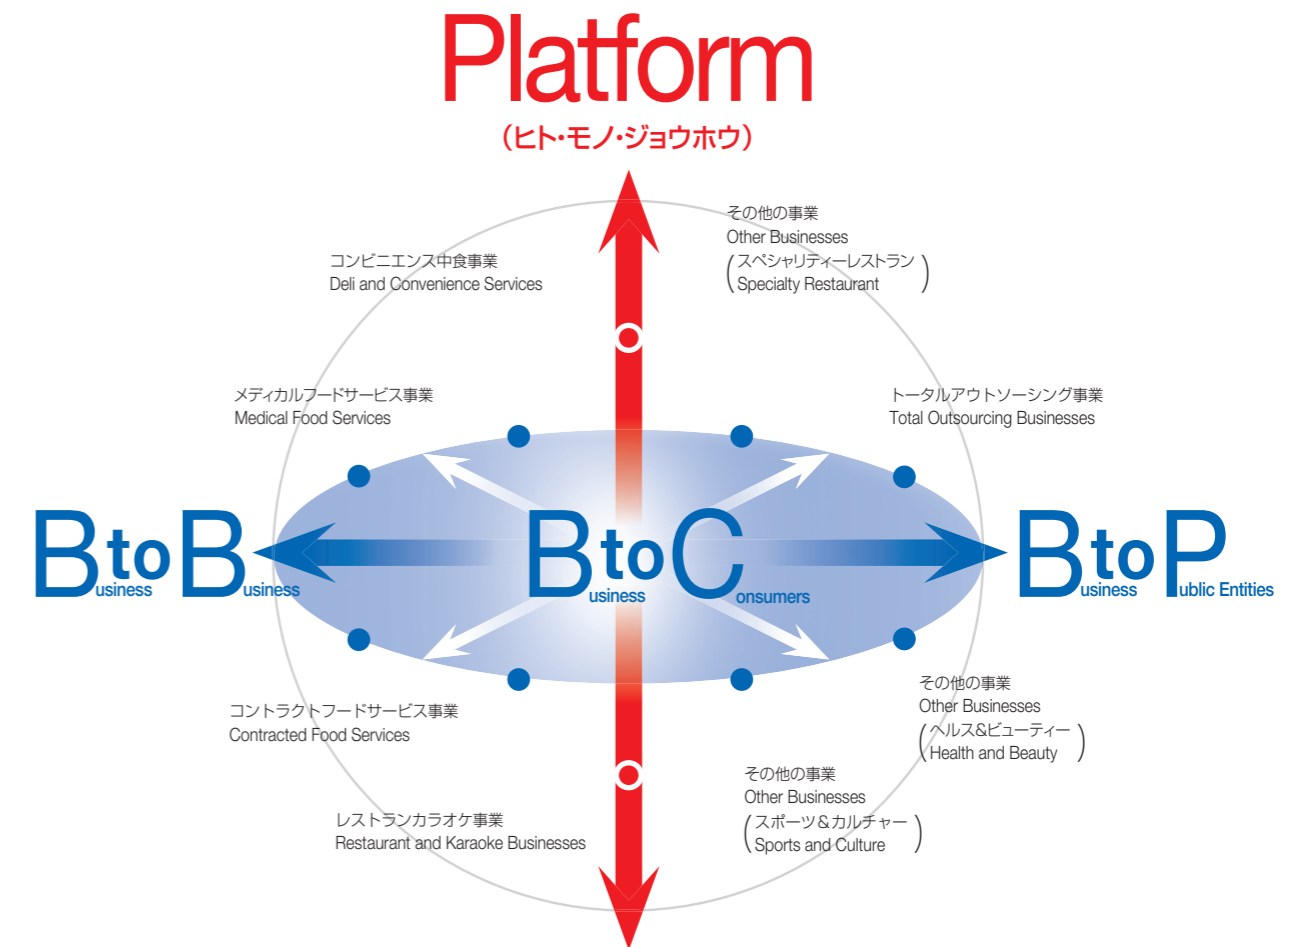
Platform
(ヒト・モノ・ジョウホウ)

その他の事業
Other Businesses
(スペシャリティーレストラン Specialty Restaurant)

コンビニエンス中食事業
Deli and Convenience Services

メディカルフードサービス事業
Medical Food Services

トータルアウトソーシング事業
Total Outsourcing Businesses

BtoB
usiness usiness

BtoC
usiness onsumers

BtoP
usiness ublic Entities

その他の事業
Other Businesses
(ヘルス&ビューティー Health and Beauty)

コントラクトフードサービス事業
Contracted Food Services

その他の事業
Other Businesses
(スポーツ&カルチャー Sports and Culture)

レストランカラオケ事業
Restaurant and Karaoke Businesses